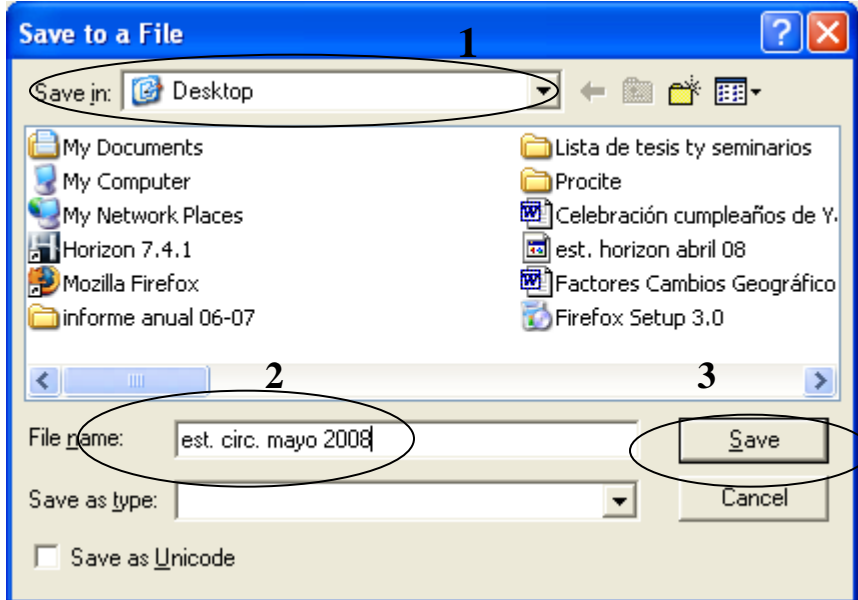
Save to a File

1

Save in: Desktop

My Documents
My Computer
My Network Places
Horizon 7.4.1
Mozilla Firefox
informe anual 06-07

Lista de tesis ty seminarios
Procite
Celebración cumpleaños de Y
est. horizon abril 08
Factores Cambios Geográfico
Firefox Setup 3.0

2

3

File name: est. circ. mayo 2008

Save

Save as type:

Cancel

Save as Unicode